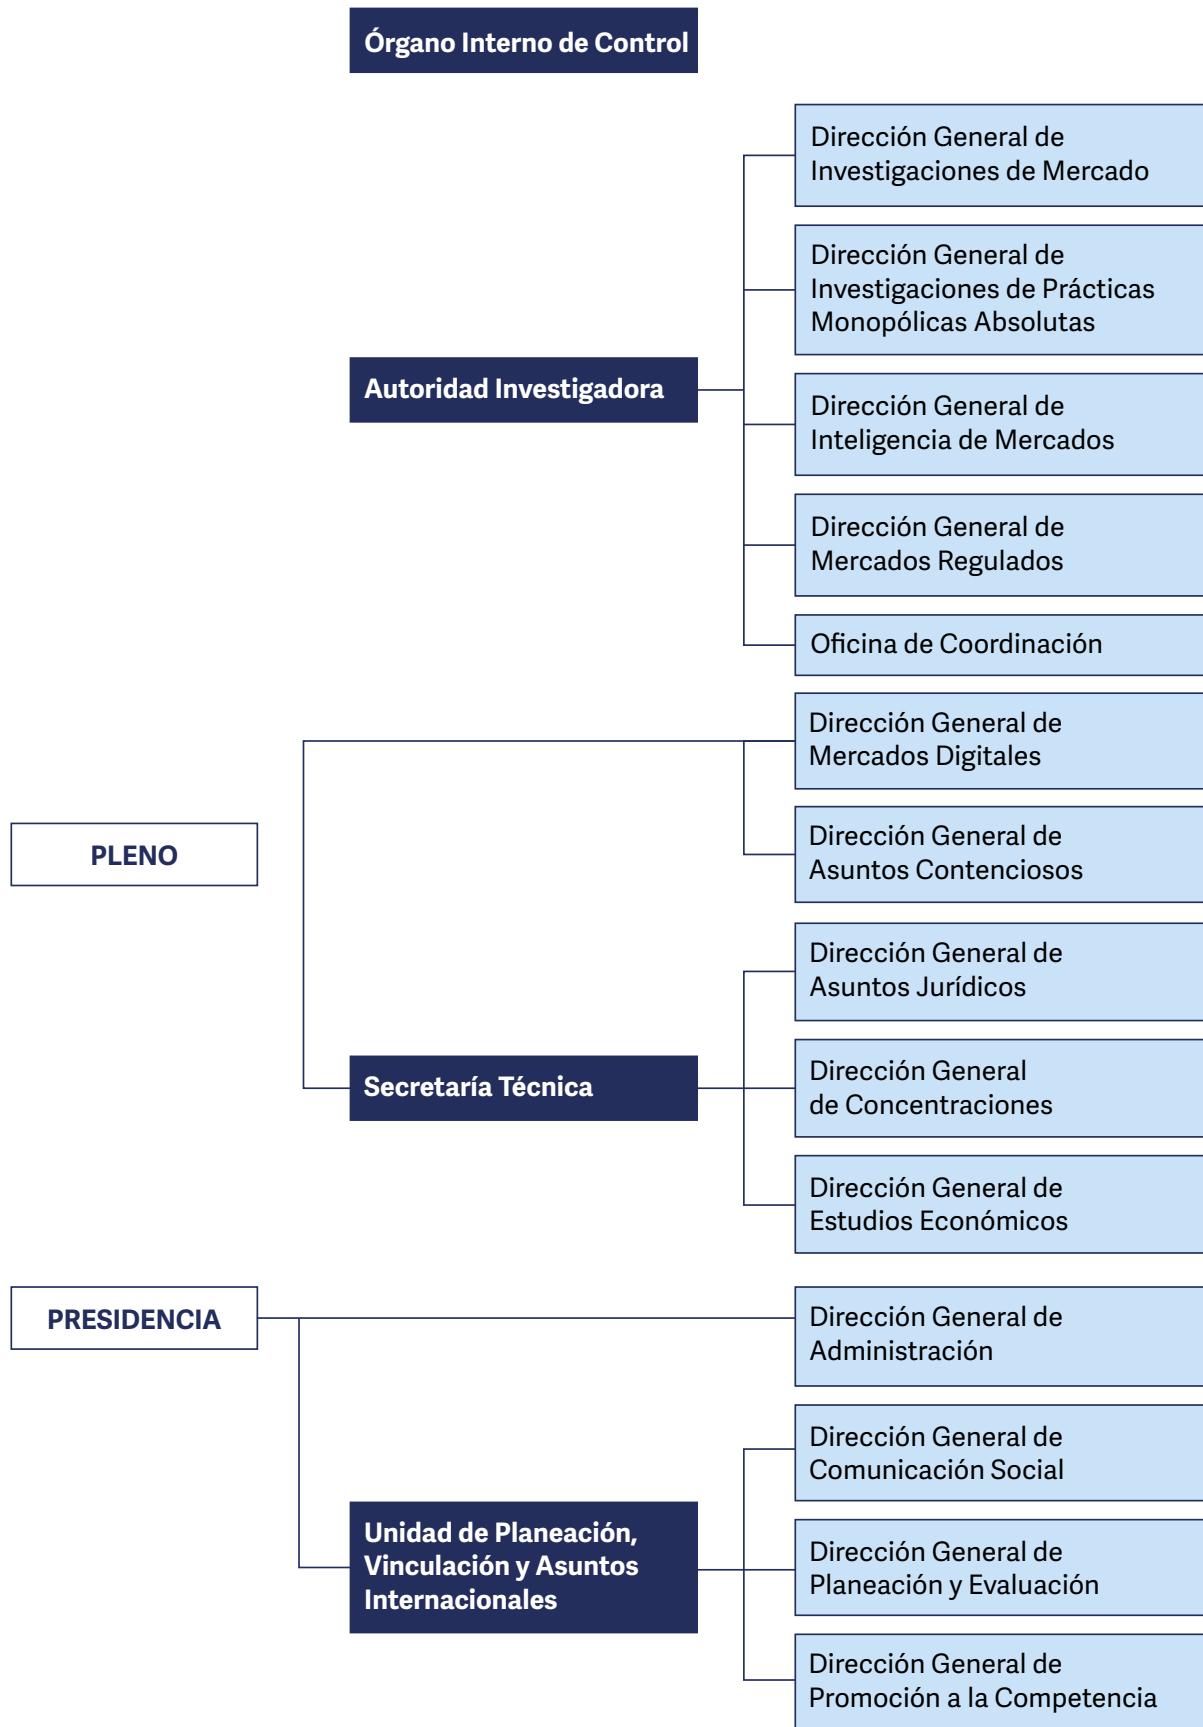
Órgano Interno de Control

Dirección General de Investigaciones de Mercado

Dirección General de Investigaciones de Prácticas Monopólicas Absolutas

Autoridad Investigadora

Dirección General de Inteligencia de Mercados

Dirección General de Mercados Regulados

Oficina de Coordinación

Dirección General de Mercados Digitales

PLENO

Dirección General de Asuntos Contenciosos

Dirección General de Asuntos Jurídicos

Secretaría Técnica

Dirección General de Concentraciones

Dirección General de Estudios Económicos

PRESIDENCIA

Dirección General de Administración

Dirección General de Comunicación Social

Unidad de Planeación, Vinculación y Asuntos Internacionales

Dirección General de Planeación y Evaluación

Dirección General de Promoción a la Competencia